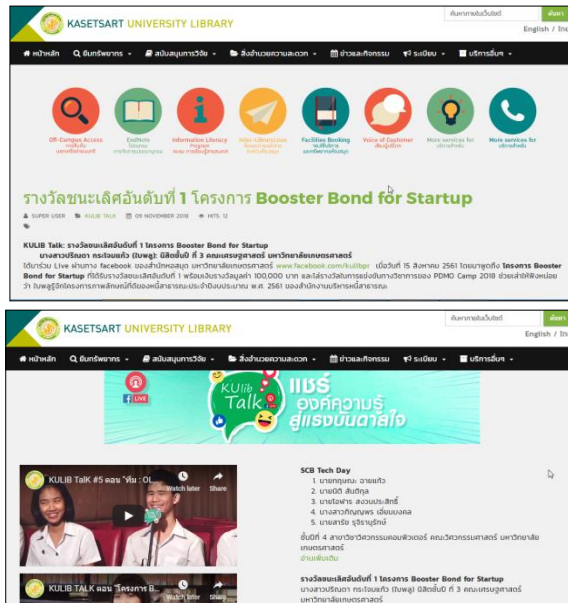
KASETSART UNIVERSITY LIBRARY

ค้นหาภายในเว็บไซต์ ค้นหา

English / ไทย

หน้าหลัก ค้นทรัพยากร สนับสนุนการวิจัย สิ่งอำนวยความสะดวก ข่าวและกิจกรรม ระเบียบ บริการอื่นๆ

Off-Campus Access
CoNets
Information Literacy Program
Inter-Library Loan
Facilities Booking
Voice of Customer
More services for
More services for

รางวัลชนะเลิศอันดับที่ 1 โครงการ Booster Bond for Startup

SUPER USER KULIB TALK 09 NOVEMBER 2018 HITS: 12

KULIB Talk: รางวัลชนะเลิศอันดับที่ 1 โครงการ Booster Bond for Startup

นางสาวปริณดา กระโจมแก้ว (ใบพลู) นิสิตชั้นปีที่ 3 คณะเศรษฐศาสตร์ มหาวิทยาลัยเกษตรศาสตร์

ได้มาร่วม Live ผ่านทาง facebook ของสำนักหอสมุด มหาวิทยาลัยเกษตรศาสตร์ www.facebook.com/kulibgr เมื่อวันที่ 15 สิงหาคม 2561 โดยมาพูดถึง โครงการ Booster Bond for Startup ที่ได้รับรางวัลชนะเลิศอันดับที่ 1 พร้อมเงินรางวัลมูลค่า 100,000 บาท และได้รางวัลในการแข่งขันการวิชาการของ PDMO Camp 2018 ช่วยเล่าให้ฟังหน่อยว่า ใบพลูรู้จักโครงการพลังหนุ่มที่มีของเพื่อสาธารณะประจำปีงบประมาณ พ.ศ. 2561 ของสำนักงานบริหารหนี้สาธารณะ

KASETSART UNIVERSITY LIBRARY

ค้นหาภายในเว็บไซต์ ค้นหา

English / ไทย

หน้าหลัก ค้นทรัพยากร สนับสนุนการวิจัย สิ่งอำนวยความสะดวก ข่าวและกิจกรรม ระเบียบ บริการอื่นๆ

LIVE

KUlib Talk

แชร์ องค์ความรู้ สู่แรงบันดาลใจ

KULIB TalK #5 ตอน "ทีม : OL...

Watch later Share

SCB Tech Day

1. นายกฤษณะ ฉายแก้ว
2. นายนิติ ตันติกุล
3. นายโอฬาร สงวนประสิทธิ์
4. นางสาวกัญญพร เอี่ยมมงคล
5. นายสรชัย ธุริยานุรักษ์

ชั้นปีที่ 4 สาขาวิชาวิศวกรรมคอมพิวเตอร์ คณะวิศวกรรมศาสตร์ มหาวิทยาลัยเกษตรศาสตร์

อ่านเพิ่มเติม

KULIB TalK ตอน "โครงการ B...

Watch later Share

รางวัลชนะเลิศอันดับที่ 1 โครงการ Booster Bond for Startup

นางสาวปริณดา กระโจมแก้ว (ใบพลู) นิสิตชั้นปีที่ 3 คณะเศรษฐศาสตร์ มหาวิทยาลัยเกษตรศาสตร์